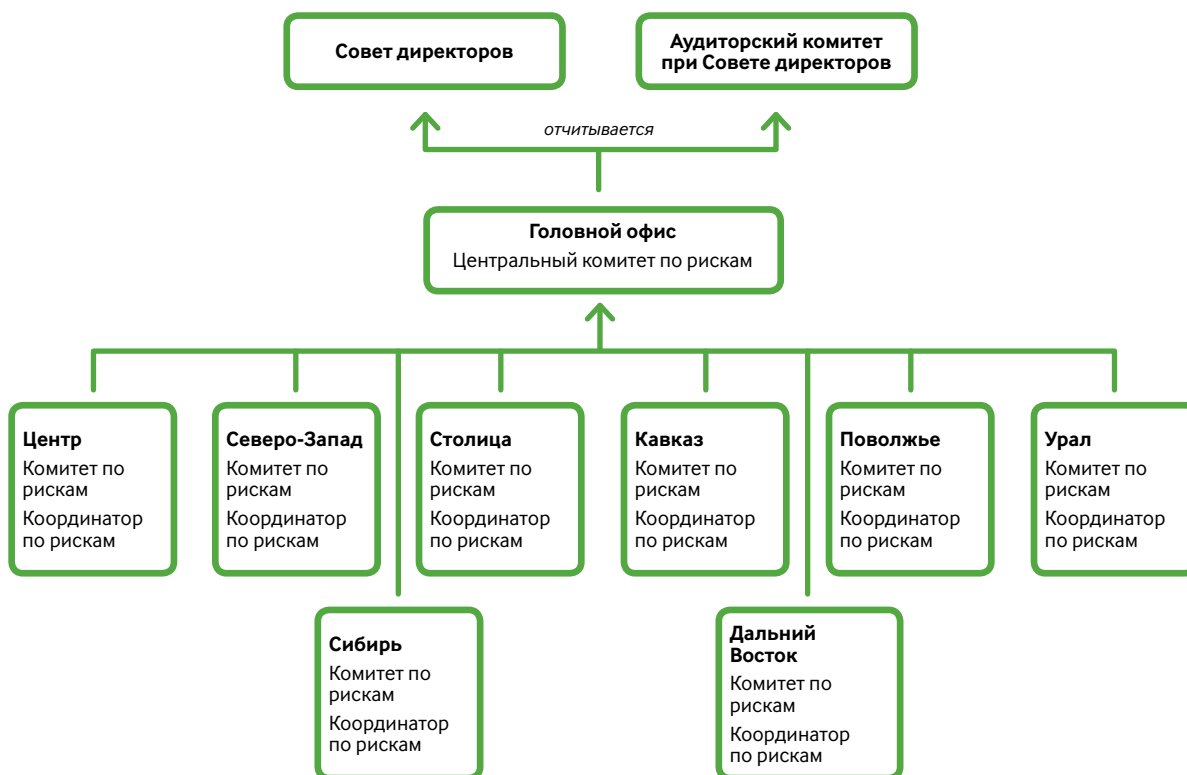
Совет директоров

Аудиторский комитет при Совете директоров

отчитывается

Головной офис
Центральный комитет по рискам

Центр
Комитет по рискам
Координатор по рискам

Северо-Запад
Комитет по рискам
Координатор по рискам

Столица
Комитет по рискам
Координатор по рискам

Кавказ
Комитет по рискам
Координатор по рискам

Поволжье
Комитет по рискам
Координатор по рискам

Урал
Комитет по рискам
Координатор по рискам

Сибирь
Комитет по рискам
Координатор по рискам

Дальний Восток
Комитет по рискам
Координатор по рискам